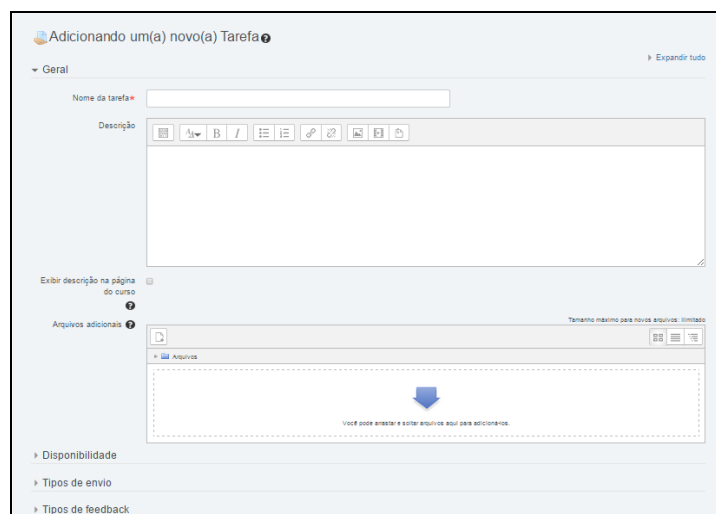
Adicionando um(a) novo(a) Tarefa

Expandir tudo

Geral

Nome da tarefa

Descrição

Exibir descrição na página do curso

Arquivos adicionais

Tamanho máximo para novos arquivos: Ilimitado

Arquivos

Você pode arrastar e soltar arquivos aqui para adicioná-los.

Disponibilidade

Tipos de envio

Tipos de feedback